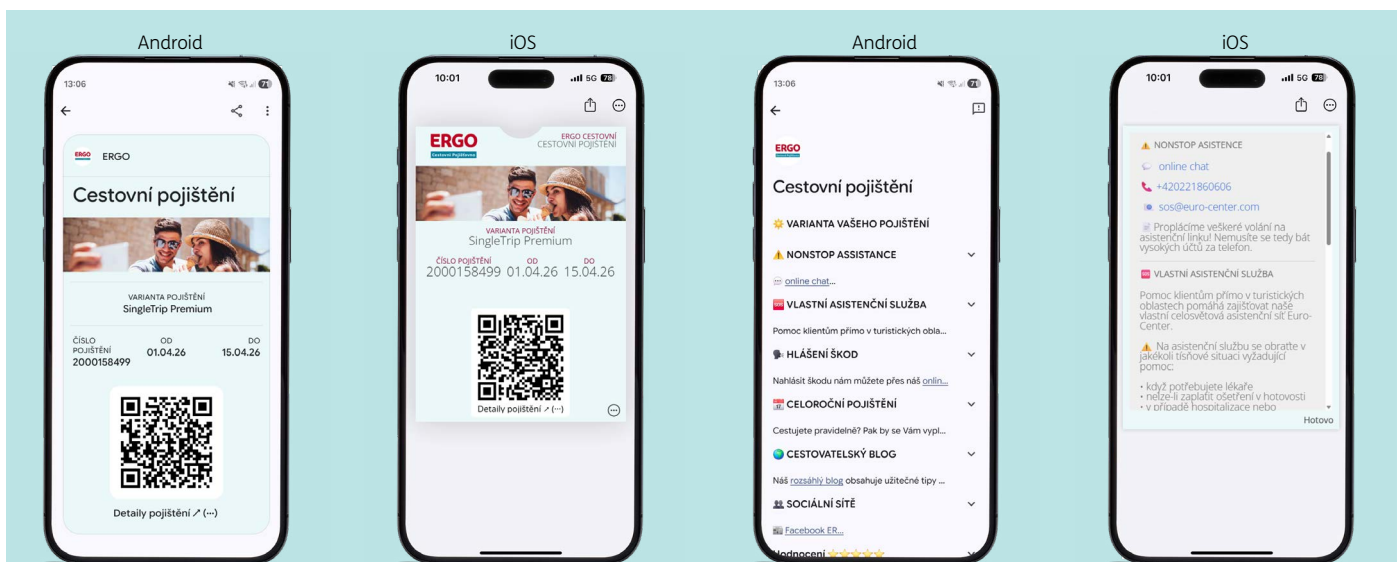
Android

13:06

ERGO ERGO

Cestovní pojištění

VARIANTA POJIŠTĚNÍ
SingleTrip Premium

ČÍSLO POJIŠTĚNÍ
2000158499

OD
01.04.26

DO
15.04.26

Detaily pojištění ↗ (···)

iOS

10:01

5G 78

ERGO
Cestovní Pojištění

ERGO CESTOVNÍ
CESTOVNÍ POJIŠTĚNÍ

VARIANTA POJIŠTĚNÍ
SingleTrip Premium

ČÍSLO POJIŠTĚNÍ
2000158499

OD
01.04.26

DO
15.04.26

Detaily pojištění ↗ (···)

Android

13:06

ERGO

Cestovní pojištění

VARIANTA VAŠEHO POJIŠTĚNÍ

NONSTOP ASSISTANCE

online chat...

VLASTNÍ ASISTENČNÍ SLUŽBA

Pomoc klientům přímo v turistických obla...

HLÁŠENÍ ŠKOD

Nahlásit škodu nám můžete přes náš onlin...

CELOROČNÍ POJIŠTĚNÍ

Cestujete pravidelně? Pak by se Vám vypl...

CESTOVATELSKÝ BLOG

Náš rozsáhlý blog obsahuje užitečné tipy ...

SOCIÁLNÍ SÍTĚ

Facebook ER...

Hodnocení

iOS

10:01

5G 78

NONSTOP ASISTENCE

online chat

+420221860606

sos@euro-center.com

Proplácíme veškeré volání na asistenční linku! Nemusíte se tedy bát vysokých účtů za telefon.

VLASTNÍ ASISTENČNÍ SLUŽBA

Pomoc klientům přímo v turistických oblastech pomáhá zajišťovat naše vlastní celosvětová asistenční síť Euro-Center.

Na asistenční službu se obraťte v jakékoli tísňové situaci vyžadující pomoc:

• když potřebujete lékaře
• nelze-li zaplatit ošetření v hotovosti
• v případě hospitalizace nebo

Hotovo